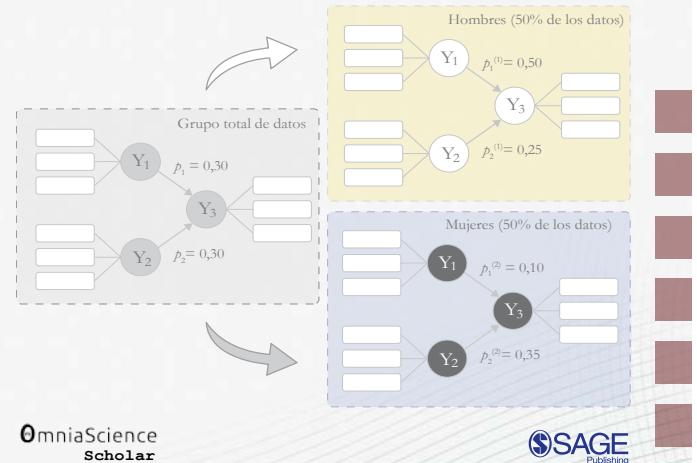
Grupo total de datos

$Y_1$

$p_1 = 0,30$

$Y_3$

$Y_2$

$p_2 = 0,30$

Hombres (50% de los datos)

$Y_1$

$p_1^{(1)} = 0,50$

$Y_3$

$Y_2$

$p_2^{(1)} = 0,25$

Mujeres (50% de los datos)

$Y_1$

$p_1^{(2)} = 0,10$

$Y_3$

$Y_2$

$p_2^{(2)} = 0,35$

OmniaScience Scholar

SAGE Publishing